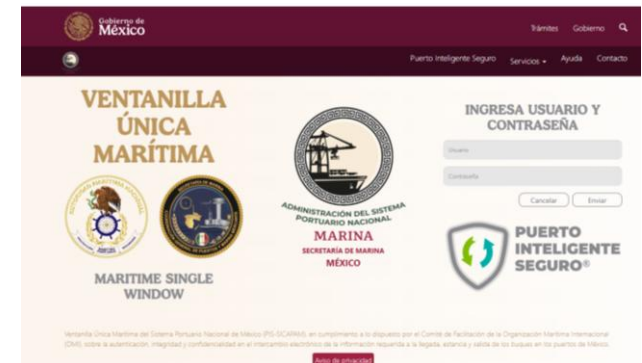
Gobierno de
México

Trámites Gobierno

Puerto Inteligente Seguro Servicios Ayuda Contacto

VENTANILLA
ÚNICA
MARÍTIMA

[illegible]

MARITIME SINGLE
WINDOW

ADMINISTRACIÓN DEL SISTEMA PORTUARIO NACIONAL
MARINA
SECRETARÍA DE MARINA
MÉXICO

INGRESA USUARIO Y
CONTRASEÑA

Usuario

Contraseña

Cancelar Enviar

PUERTO
INTELIGENTE
SEGURO®

Ventanilla Única Marítima del Sistema Portuario Nacional de México (PIS-SICARIM), en cumplimiento a lo dispuesto por el Comité de Facilitación de la Organización Marítima Internacional (OMI), sobre la autenticación, integridad y confidencialidad en el intercambio electrónico de la información requerida a la llegada, estancia y salida de los buques en los puertos de México.

Aviso de privacidad